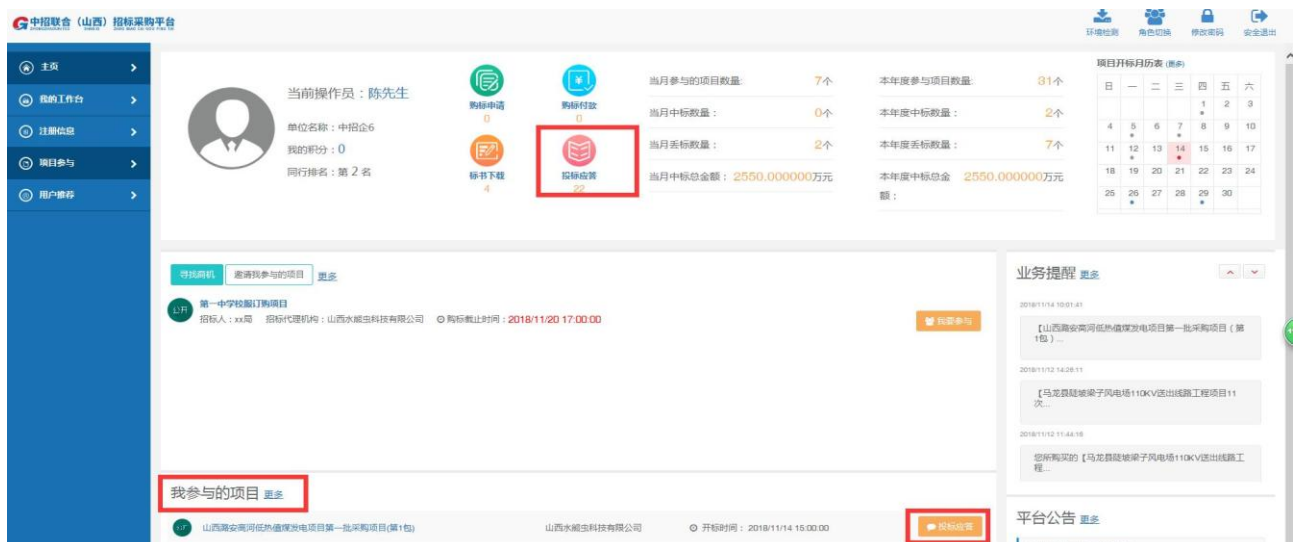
中招联合（山西）招标采购平台

环境检测 角色切换 修改密码 安全退出

主页
我的工作台
注册信息
项目参与
用户推荐

当前操作员：陈先生
单位名称：中招企6
我的积分：0
同行排名：第 2 名

购标申请 0
购标付款 0
标书下载 4
投标应答 22

| 当月参与的项目数量: | 7个 | 本年度参与项目数量: | 31个 |
|---|---|---|---|
| 当月中标数量： | 0个 | 本年度中标数量： | 2个 |
| 当月丢标数量： | 2个 | 本年度丢标数量： | 7个 |
| 当月中标总金额： | 2550.000000万元 | 本年度中标总金额： | 2550.000000万元 |

项目开标月历表 (提示)

| 日 | 一 | 二 | 三 | 四 | 五 | 六 |
|---|---|---|---|---|---|---|
| | | | | 1 | 2 | 3 |
| 4 | 5 | 6 | 7 | 8 | 9 | 10 |
| 11 | 12 | 13 | 14 | 15 | 16 | 17 |
| 18 | 19 | 20 | 21 | 22 | 23 | 24 |
| 25 | 26 | 27 | 28 | 29 | 30 | |

寻找商机 邀请我参与的项目 更多

第一中学校服订购项目
招标人：xx局 招标代理机构：山西水威虫科技有限公司 ⊙ 购标截止时间：2018/11/20 17:00:00
我要参与

业务提醒 更多
2018/11/14 10:01:41
【山西潞安常河低热值煤发电项目第一批采购项目（第1包）...
2018/11/12 14:26:11
【马龙县陡坡梁子风电场110KV送出线路工程项目11次...
2018/11/12 11:44:16
您所购买的【马龙县陡坡梁子风电场110KV送出线路工程...

我参与的项目 更多
山西潞安常河低热值煤发电项目第一批采购项目(第1包) 山西水威虫科技有限公司 ⊙ 开标时间：2018/11/14 15:00:00 投标应答

平台公告 更多